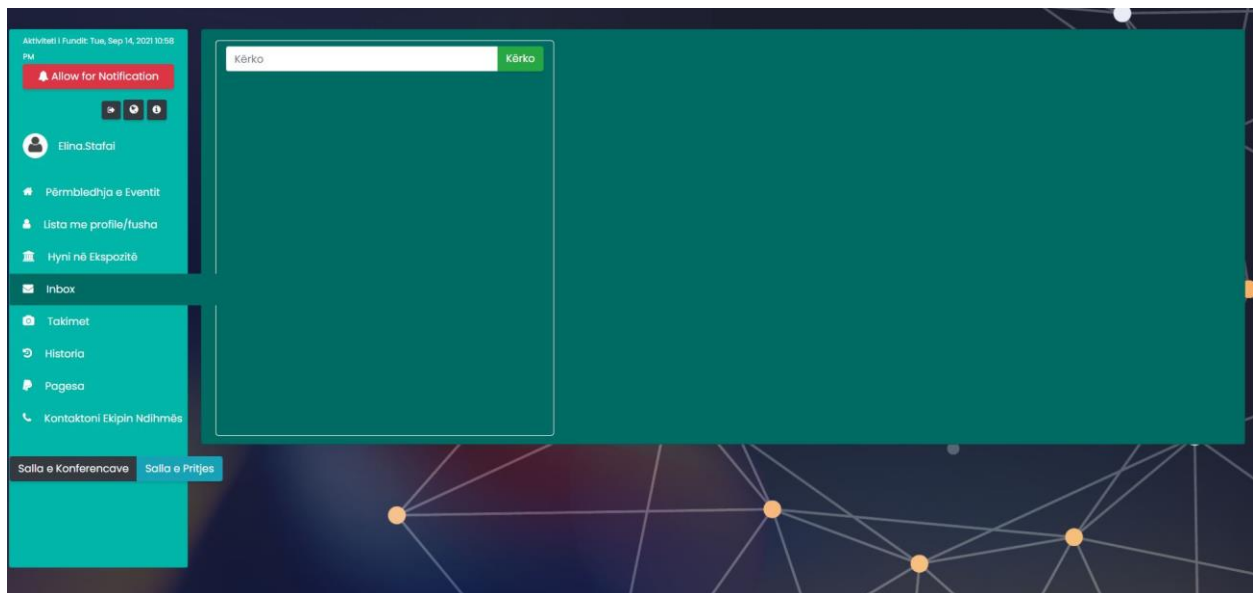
Aktiviteti i Fundit: Tue, Sep 14, 2021 10:58 PM

Allow for Notification

Elina.Stafai

Përmbledhja e Eventit

Lista me profile/fusha

Hyni në Ekspozitë

Inbox

Takimet

Historia

Pagesa

Kontaktoni Ekipin Ndihmës

Salla e Konferencave

Salla e Pritjes

Kërko

Kërko